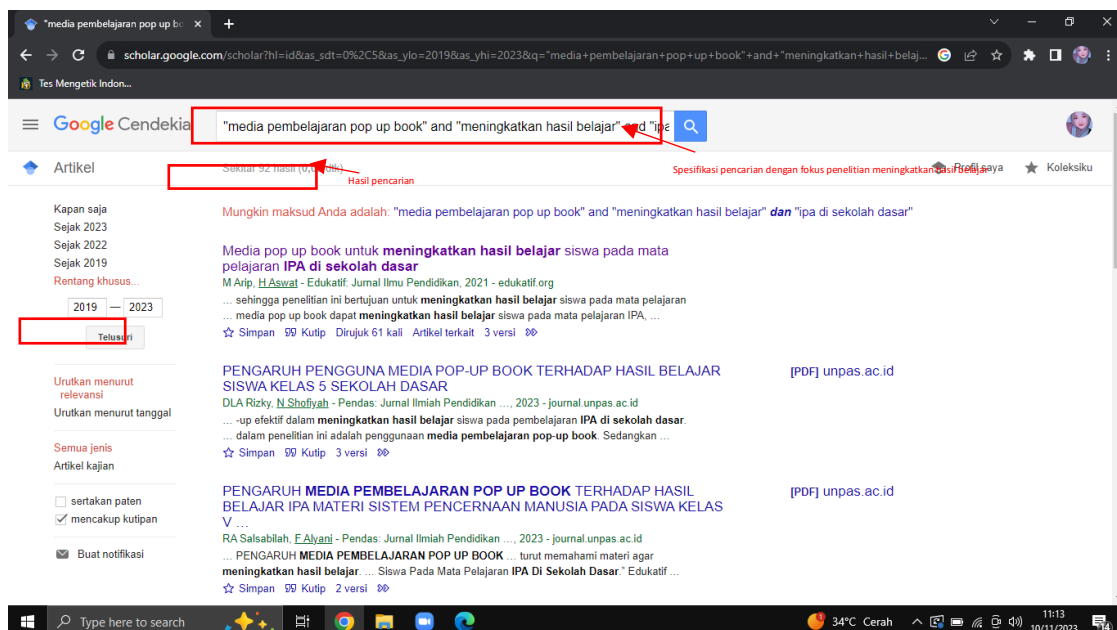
"media pembelajaran pop up bo ×
+

scholar.google.com/scholar?hl=id&as_sdt=0%2C5&as_ylo=2019&as_yhi=2023&q="media+pembelajaran+pop+up+book"+and+"meningkatkan+hasil+belaj...

Tes Mengetik Indon...

Google Cendekia
"media pembelajaran pop up book" and "meningkatkan hasil belajar" and "ipa

Artikel
Sekitar 92 hasil (0,0 detik)
Hasil pencarian
Spesifikasi pencarian dengan fokus penelitian meningkatkan hasil belajar
Profil saya
Koleksiku

Kapan saja
Sejak 2023
Sejak 2022
Sejak 2019
Rentang khusus...
2019 — 2023
Telusuri

Urutkan menurut relevansi
Urutkan menurut tanggal

Semua jenis
Artikel kajian

sertakan paten
mencakup kutipan

Buat notifikasi

Mungkin maksud Anda adalah: "media pembelajaran pop up book" and "meningkatkan hasil belajar" dan "ipa di sekolah dasar"

Media pop up book untuk meningkatkan hasil belajar siswa pada mata pelajaran IPA di sekolah dasar
M Arip, H Aswat - Edukatif: Jurnal Ilmu Pendidikan, 2021 - edukatif.org
... sehingga penelitian ini bertujuan untuk meningkatkan hasil belajar siswa pada mata pelajaran
... media pop up book dapat meningkatkan hasil belajar siswa pada mata pelajaran IPA, ...
Simpan Kutip Dirujuk 61 kali Artikel terkait 3 versi

PENGARUH PENGGUNA MEDIA POP-UP BOOK TERHADAP HASIL BELAJAR SISWA KELAS 5 SEKOLAH DASAR
[PDF] unpas.ac.id
DLA Rizky, N Shofiyah - Pendas: Jurnal Ilmiah Pendidikan ..., 2023 - journal.unpas.ac.id
... -up efektif dalam meningkatkan hasil belajar siswa pada pembelajaran IPA di sekolah dasar.
... dalam penelitian ini adalah penggunaan media pembelajaran pop-up book. Sedangkan ...
Simpan Kutip 3 versi

PENGARUH MEDIA PEMBELAJARAN POP UP BOOK TERHADAP HASIL BELAJAR IPA MATERI SISTEM PENCERNAAN MANUSIA PADA SISWA KELAS V ...
[PDF] unpas.ac.id
RA Salsabilah, F Alyani - Pendas: Jurnal Ilmiah Pendidikan ..., 2023 - journal.unpas.ac.id
... PENGARUH MEDIA PEMBELAJARAN POP UP BOOK ... turut memahami materi agar meningkatkan hasil belajar. ... Siswa Pada Mata Pelajaran IPA Di Sekolah Dasar." Edukatif ...
Simpan Kutip 2 versi

Type here to search
34°C Cerah
11:13
10/11/2023